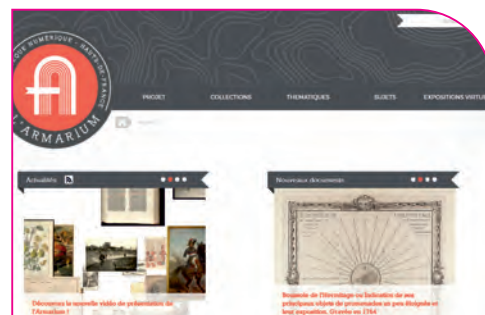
BIBLIOTHÈQUE NUMÉRIQUE · HAUTS-DE-FRANCE

L'ARMARIUM

PROJET

COLLECTIONS

THÉMATIQUES

SUJETS

EXPOSITIONS VIRTU

Actualités

Nouveaux documents

Découvrez la nouvelle vidéo de présentation de l'Armarium !

Boussole de l'horologe ou Indication de ses principaux objets de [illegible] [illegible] leur exposition. Gravée en 1764